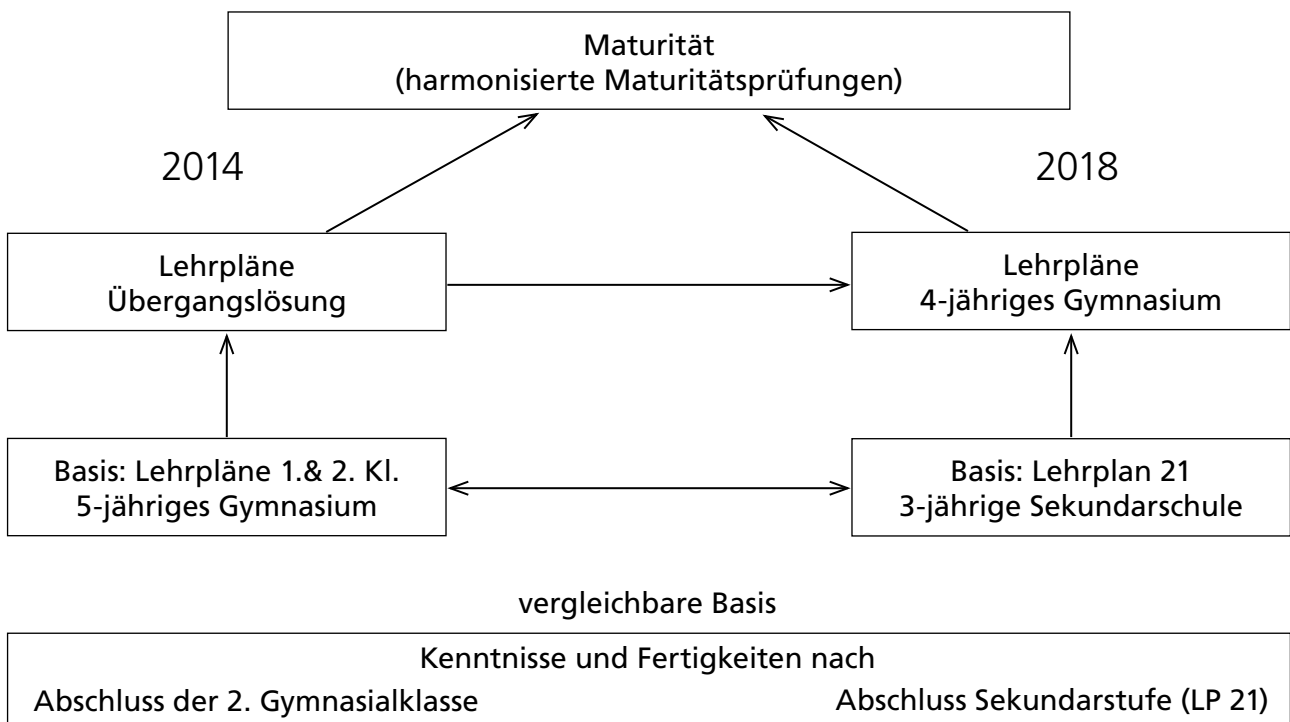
Maturität
(harmonisierte Maturitätsprüfungen)

2014

2018

Lehrpläne
Übergangslösung

Lehrpläne
4-jähriges Gymnasium

Basis: Lehrpläne 1.& 2. Kl.
5-jähriges Gymnasium

Basis: Lehrplan 21
3-jährige Sekundarschule

vergleichbare Basis

Kenntnisse und Fertigkeiten nach
Abschluss der 2. Gymnasialklasse
Abschluss Sekundarstufe (LP 21)